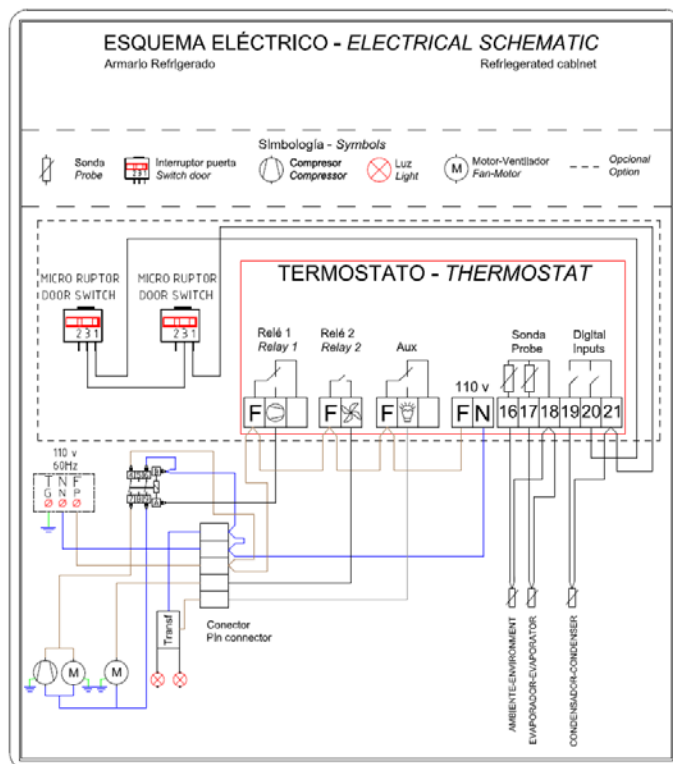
ESQUEMA ELÉCTRICO - *ELECTRICAL SCHEMATIC*

Armario Refrigerado

Refriegerated cabinet

Simbología - *Symbols*

Sonda *Probe*

231

Interruptor puerta *Switch door*

Compresor *Compressor*

Luz *Light*

M Motor-Ventilador *Fan-Motor*

Opcional *Option*

MICRO RUPTOR DOOR SWITCH

231

MICRO RUPTOR DOOR SWITCH

231

TERMOSTATO - *THERMOSTAT*

Relé 1 *Relay 1*

Relé 2 *Relay 2*

Aux

110 v

Sonda Probe

Digital Inputs

F F F F N 16 17 18 19 20 21

110 v 60Hz

T N F

G N P

Transf

Conector Pin connector

M

M

AMBIENTE-ENVIRONMENT

EVAPORADOR-EVAPORATOR

CONDENSADOR-CONDENSER